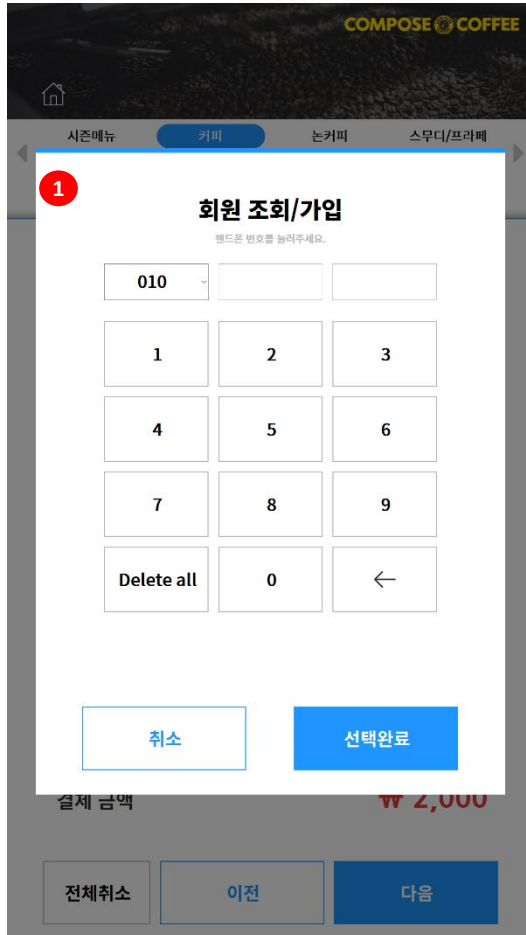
COMPOSE COFFEE

시즌메뉴 커피 논커피 스무디/프라페

1

회원 조회/가입

핸드폰 번호를 눌러주세요.

010

| 1 | 2 | 3 |
|---|---|---|
| 4 | 5 | 6 |
| 7 | 8 | 9 |
| Delete all | 0 | ← |

취소

선택완료

결제 금액 ₩ 2,000

전체취소 이전 다음